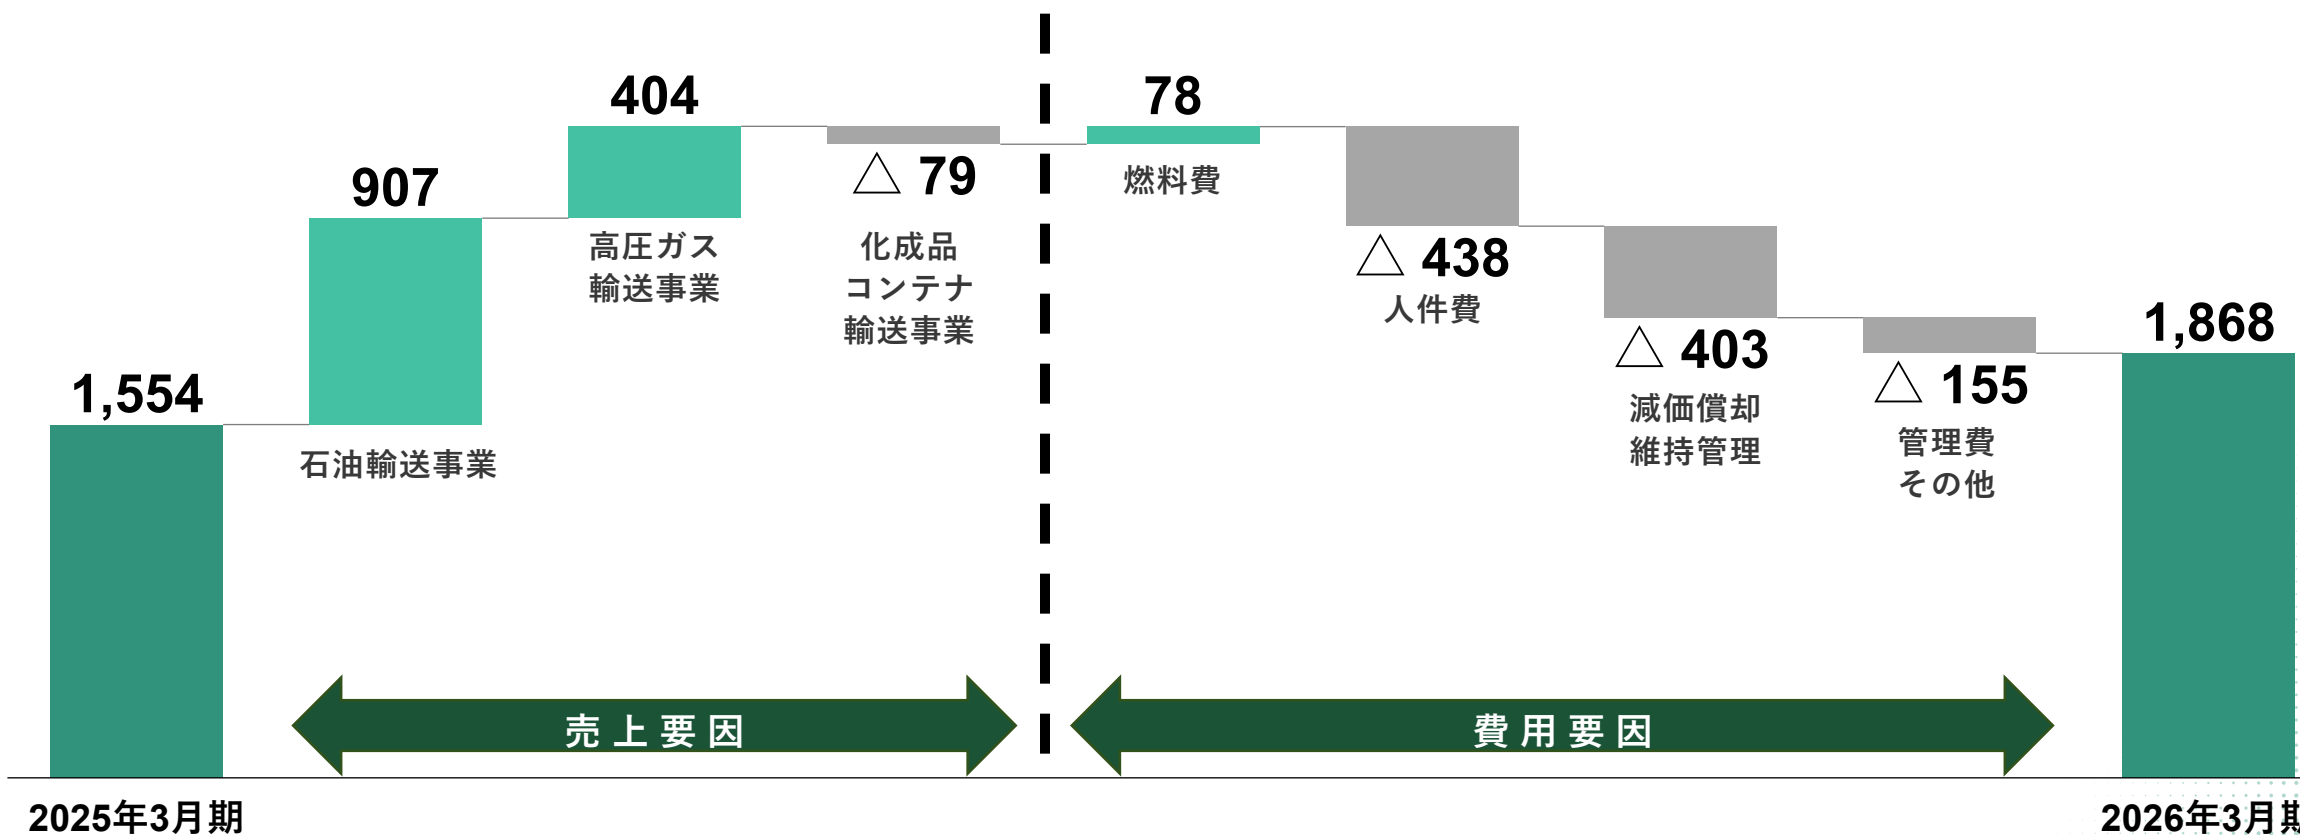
1,554

907

石油輸送事業

404

高圧ガス輸送事業

△ 79

化成品コンテナ輸送事業

78

燃料費

△ 438

人件費

△ 403

減価償却維持管理

△ 155

管理費その他

1,868

売上要因

費用要因

2025年3月期

2026年3月期